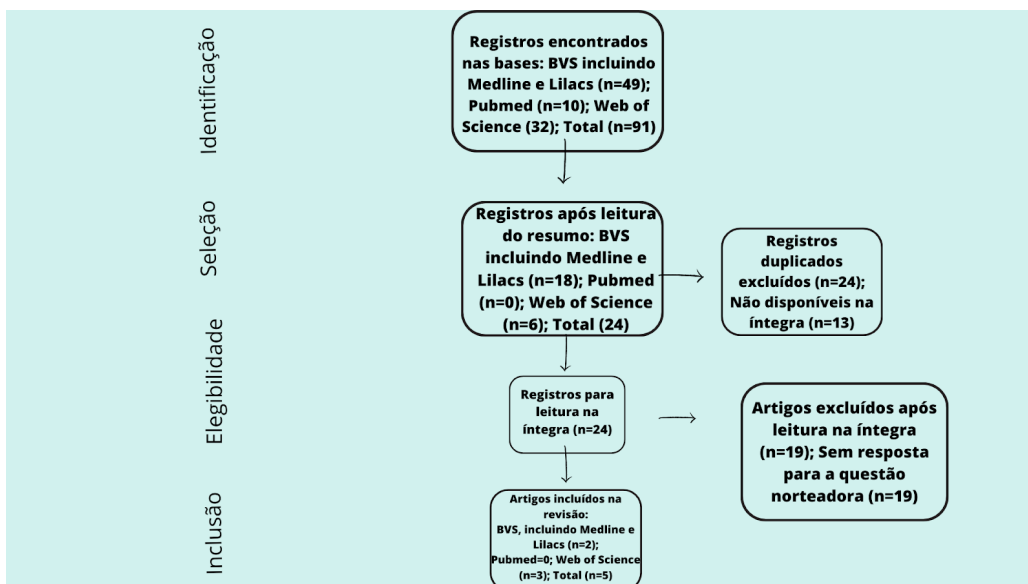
Identificação

Registros encontrados nas bases: BVS incluindo Medline e Lilacs (n=49); Pubmed (n=10); Web of Science (32); Total (n=91)

Seleção

Registros após leitura do resumo: BVS incluindo Medline e Lilacs (n=18); Pubmed (n=0); Web of Science (n=6); Total (24)

Registros duplicados excluídos (n=24); Não disponíveis na íntegra (n=13)

Elegibilidade

Registros para leitura na íntegra (n=24)

Artigos excluídos após leitura na íntegra (n=19); Sem resposta para a questão norteadora (n=19)

Inclusão

Artigos incluídos na revisão: BVS, incluindo Medline e Lilacs (n=2); Pubmed=0; Web of Science (n=3); Total (n=5)